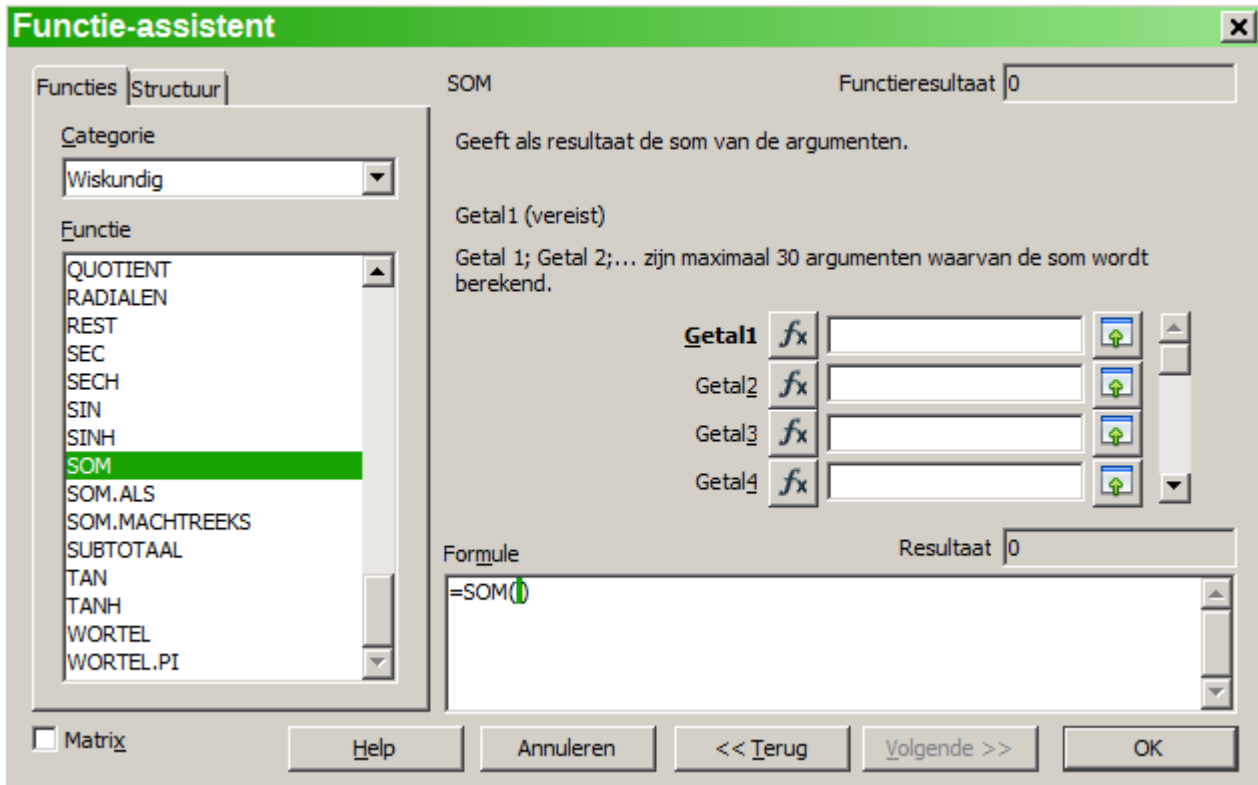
Functie-assistent

Functies Structuur

Categorie
Wiskundig

Functie
QUOTIENT
RADIALEN
REST
SEC
SECH
SIN
SINH
SOM
SOM.ALS
SOM.MACHTREEKS
SUBTOTAAL
TAN
TANH
WORTEL
WORTEL.PI

SOM

Functieresultaat 0

Geeft als resultaat de som van de argumenten.

Getal1 (vereist)

Getal 1; Getal 2;... zijn maximaal 30 argumenten waarvan de som wordt berekend.

Getal1 $f_x$
Getal2 $f_x$
Getal3 $f_x$
Getal4 $f_x$

Formule

Resultaat 0

=SOM()

Matrix

Help Annuleren << Terug Volgende >> OK